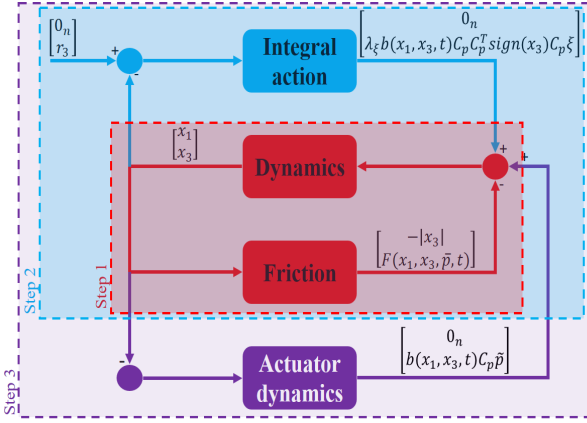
$\begin{bmatrix} 0_n \\ r_3 \end{bmatrix}$

+

-

Integral action

$\begin{bmatrix} 0_n \\ \lambda_\xi b(x_1, x_3, t) C_p C_p^T sign(x_3) C_p \xi \end{bmatrix}$

$\begin{bmatrix} x_1 \\ x_3 \end{bmatrix}$

Dynamics

+

-

+

Friction

$\begin{bmatrix} -|x_3| \\ F(x_1, x_3, \tilde{p}, t) \end{bmatrix}$

Step 1

Step 2

-

Actuator dynamics

$\begin{bmatrix} 0_n \\ b(x_1, x_3, t) C_p \tilde{p} \end{bmatrix}$

Step 3